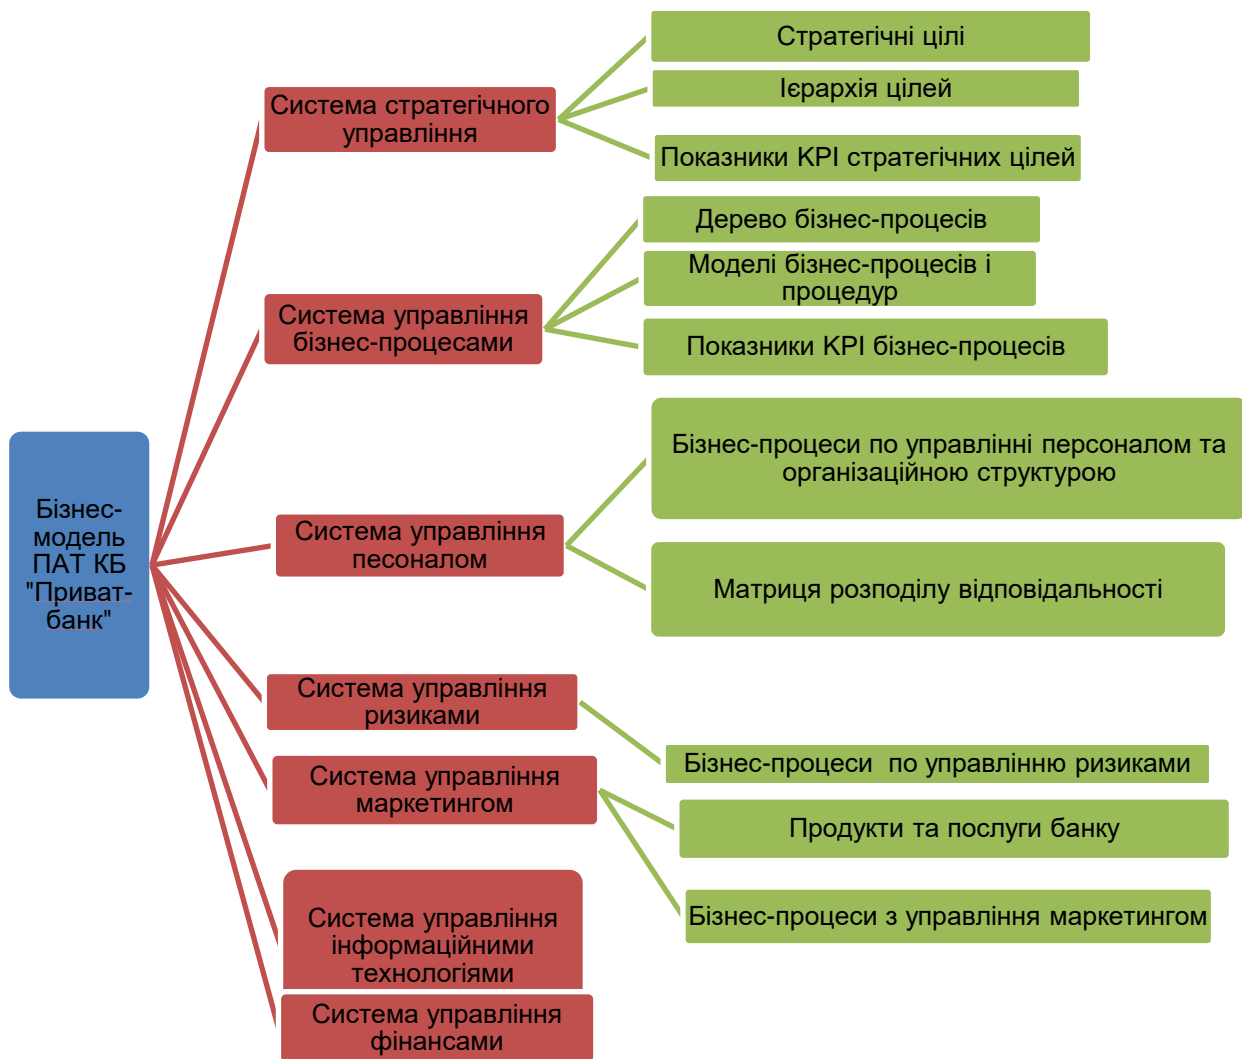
Бізнес-модель ПАТ КБ "Приват-банк"

Система стратегічного управління

Стратегічні цілі

Ієрархія цілей

Показники KPI стратегічних цілей

Система управління бізнес-процесами

Дерево бізнес-процесів

Моделі бізнес-процесів і процедур

Показники KPI бізнес-процесів

Система управління песоналом

Бізнес-процеси по управлінні персоналом та організаційною структурою

Матриця розподілу відповідальності

Система управління ризиками

Бізнес-процеси по управлінню ризиками

Система управління маркетингом

Продукти та послуги банку

Бізнес-процеси з управління маркетингом

Система управління інформаційними технологіями

Система управління фінансами